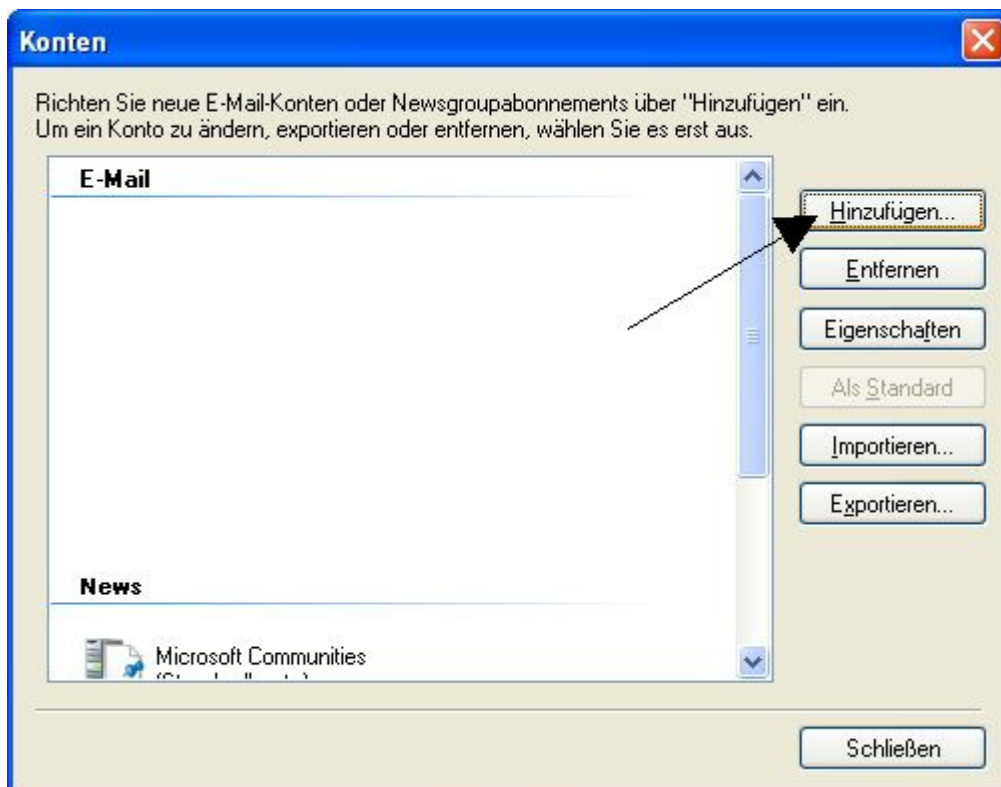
Konten

Richten Sie neue E-Mail-Konten oder Newsgroupabonnements über "Hinzufügen" ein.
Um ein Konto zu ändern, exportieren oder entfernen, wählen Sie es erst aus.

E-Mail

News

Microsoft Communities
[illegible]

Hinzufügen...
Entfernen
Eigenschaften
Als Standard
Importieren...
Exportieren...

Schließen